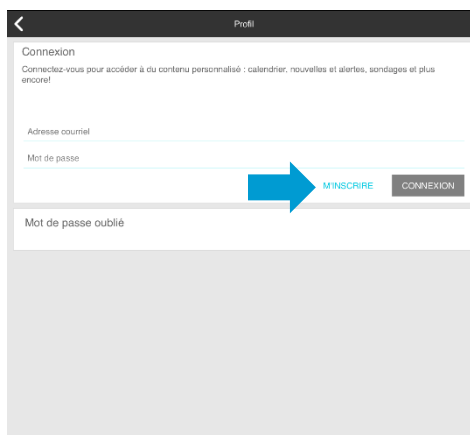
Profil

Connexion

Connectez-vous pour accéder à du contenu personnalisé : calendrier, nouvelles et alertes, sondages et plus encore!

Adresse courriel

Mot de passe

M'INSCRIRE

CONNEXION

Mot de passe oublié